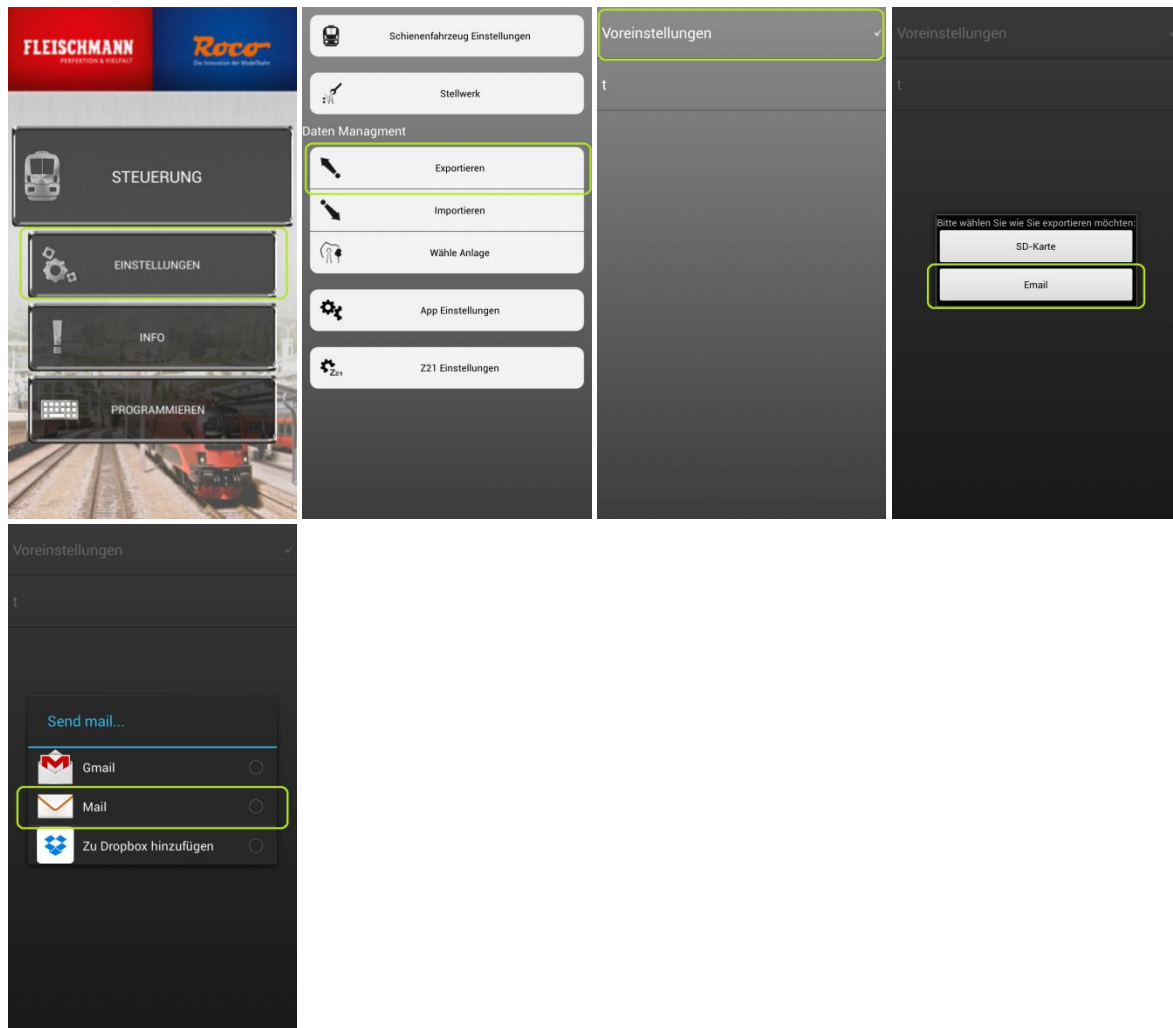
FLEISCHMANN
PERFEKTION & VIELFALT

Roco
Die Innovation der Modellbahn

STEUERUNG

EINSTELLUNGEN

INFO

PROGRAMMIEREN

Schienenfahrzeug Einstellungen

Stellwerk

Daten Managment

Exportieren

Importieren

Wähle Anlage

App Einstellungen

Z21 Einstellungen

Voreinstellungen

t

Voreinstellungen

t

Bitte wählen Sie wie Sie exportieren möchten:

SD-Karte

Email

Voreinstellungen

t

Send mail...

Gmail

Mail

Zu Dropbox hinzufügen